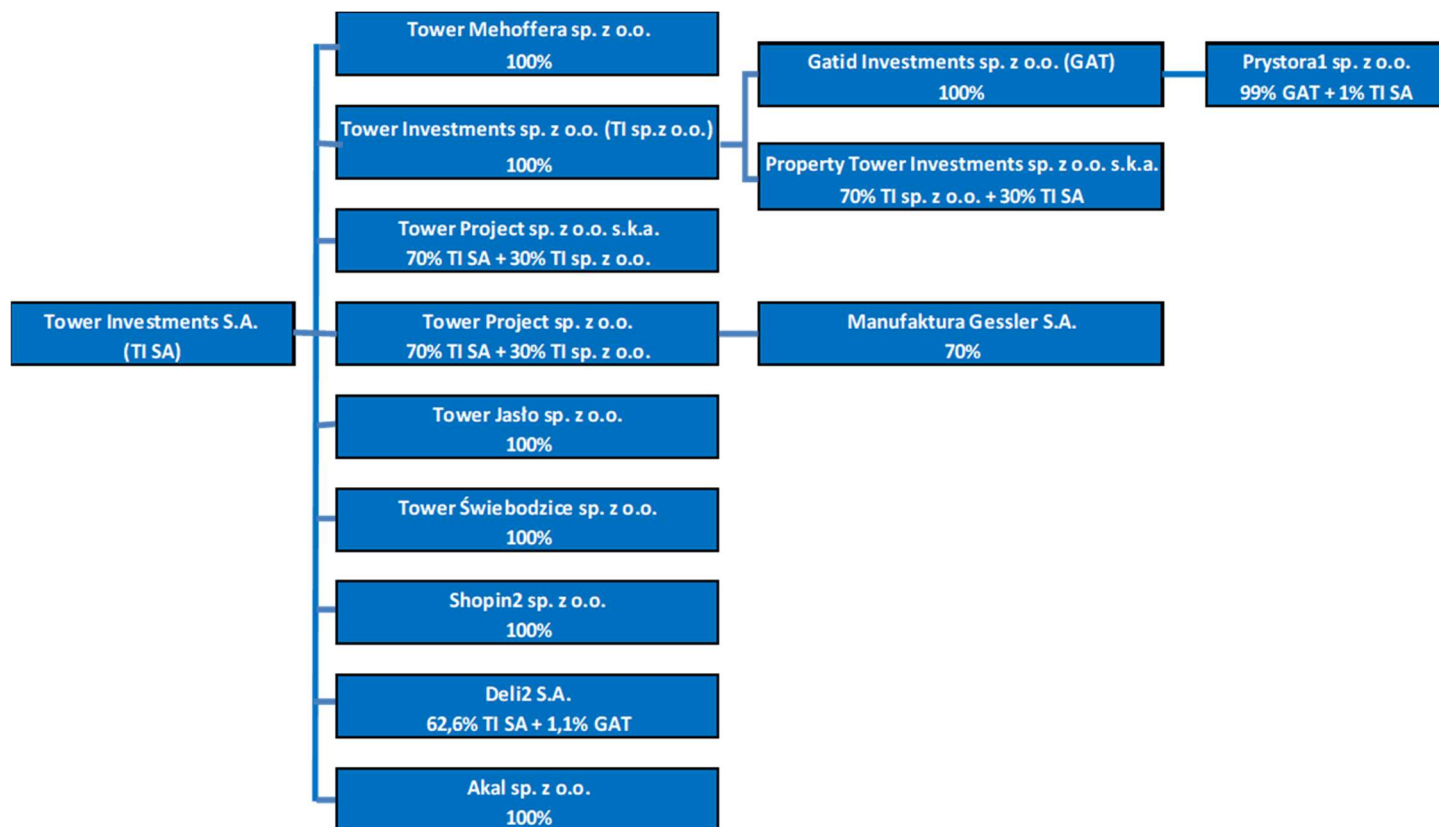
Tower Investments S.A.
(TI SA)

Tower Mehoffera sp. z o.o.
100%

Tower Investments sp. z o.o. (TI sp.z o.o.)
100%

Gatid Investments sp. z o.o. (GAT)
100%

Prystora1 sp. z o.o.
99% GAT + 1% TI SA

Property Tower Investments sp. z o.o. s.k.a.
70% TI sp. z o.o. + 30% TI SA

Tower Project sp. z o.o. s.k.a.
70% TI SA + 30% TI sp. z o.o.

Tower Project sp. z o.o.
70% TI SA + 30% TI sp. z o.o.

Manufaktura Gessler S.A.
70%

Tower Jasło sp. z o.o.
100%

Tower Świebodzice sp. z o.o.
100%

Shopin2 sp. z o.o.
100%

Deli2 S.A.
62,6% TI SA + 1,1% GAT

Akal sp. z o.o.
100%